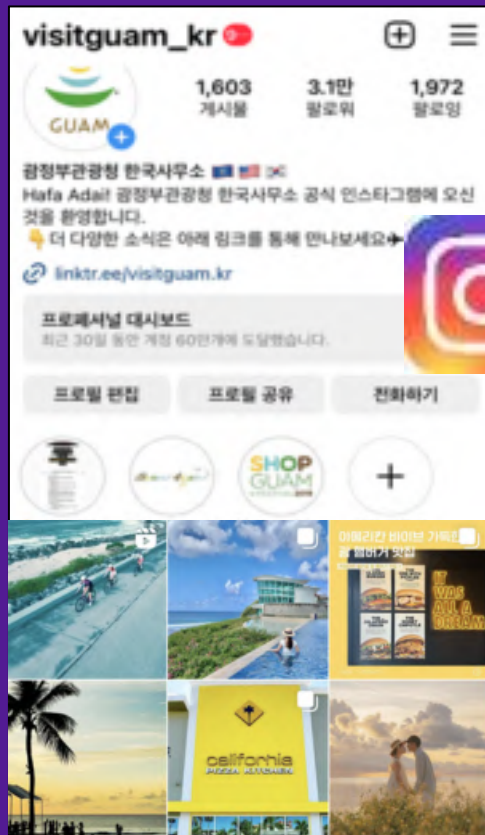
visitguam_kr

GUAM

1,603
게시물

3.1만
팔로워

1,972
팔로잉

괌정부관광청 한국사무소
Hafa Adai! 괌정부관광청 한국사무소 공식 인스타그램에 오신 것을 환영합니다.
👇 더 다양한 소식은 아래 링크를 통해 만나보세요

linktr.ee/visitguam.kr

프로페셔널 대시보드
최근 30일 동안 계정 60만개에 도달했습니다.

프로필 편집

프로필 공유

전화하기

SHOP GUAM

+

아메리칸 바이브 가득한 괌 햄버거 맛집

IT WAS ALL A DREAM

california PIZZA KITCHEN